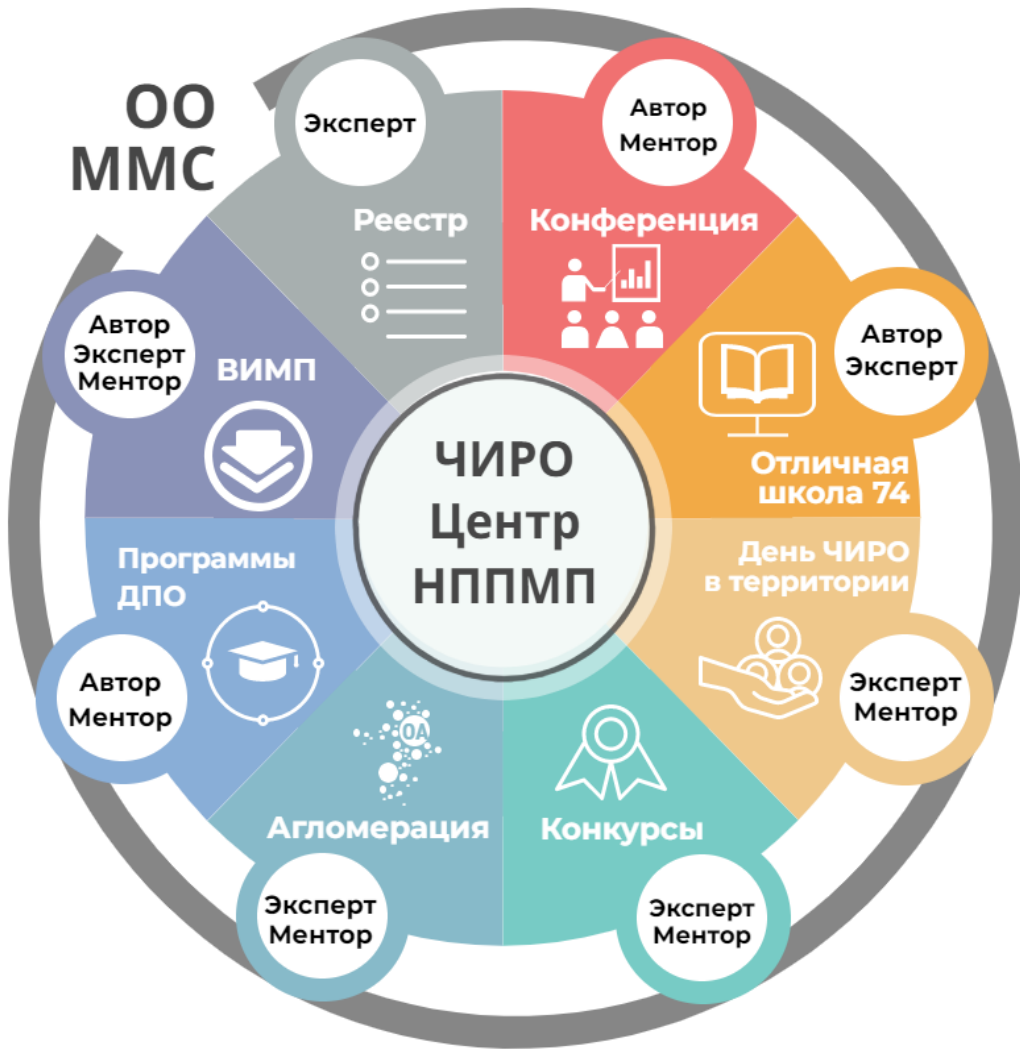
ОО
ММС

Эксперт

Реестр

Автор
Ментор

Конференция

Автор
Эксперт
Ментор

ВИМП

Автор
Эксперт

Отличная
школа 74

ЧИРО
Центр
НППМП

Программы
ДПО

Автор
Ментор

День ЧИРО
в территории

Эксперт
Ментор

ОА

Агломерация

Конкурсы

Эксперт
Ментор

Эксперт
Ментор